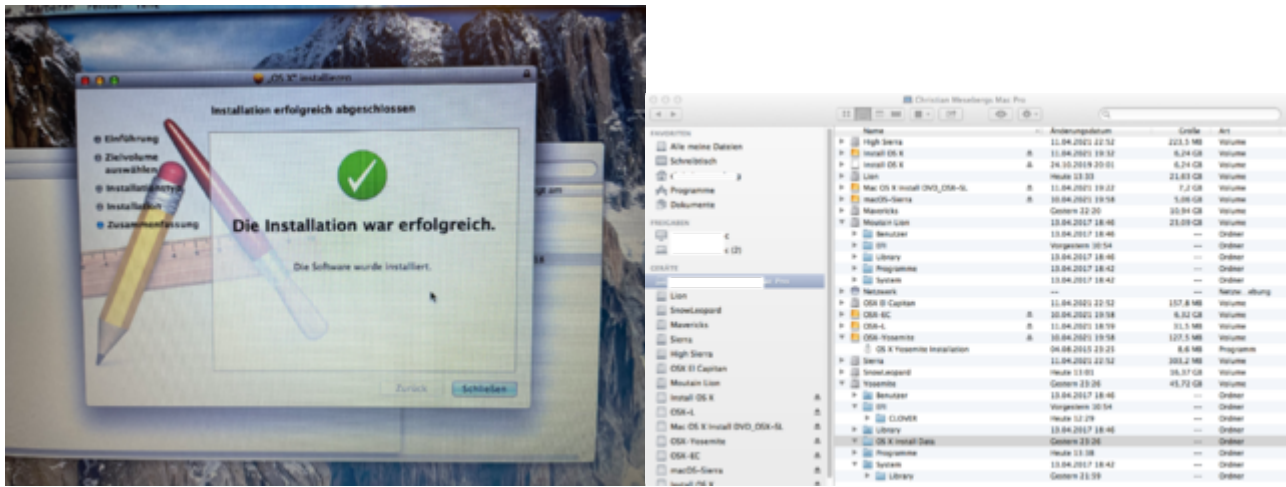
„OS X" installieren

Installation erfolgreich abgeschlossen

Einführung
Zielvolume auswählen
Installationstyp
Installation
Zusammenfassung

Die Installation war erfolgreich.

Die Software wurde installiert.

Zurück
Schließen

Christian Wesebergs Mac Pro

FAVORITEN
Alle meine Dateien
Schreibtisch
Programme
Dokumente

FREIGABEN

GERÄTE
Lion
SnowLeopard
Mavericks
Sierra
High Sierra
OSX El Capitan
Moutain Lion
Install OS X
OSX-L
Mac OS X Install DVD_OSX-SL
OSX-Yosemite
OSX-EC
macOS-Sierra
Install OS X

| Name | Änderungsdatum | Größe | Art |
|---|---|---|---|
| High Sierra | 11.04.2021 22:52 | 223,5 MB | Volume |
| Install OS X | 11.04.2021 19:32 | 6,24 GB | Volume |
| Install OS X | 24.10.2019 20:01 | 6,24 GB | Volume |
| Lion | Heute 13:03 | 21,83 GB | Volume |
| Mac OS X Install DVD_OSX-SL | 11.04.2021 19:22 | 7,2 GB | Volume |
| macOS-Sierra | 10.04.2021 19:58 | 5,06 GB | Volume |
| Mavericks | Gestern 22:20 | 10,94 GB | Volume |
| Moutain Lion | 13.04.2017 18:46 | 23,09 GB | Volume |
| Benutzer | 13.04.2017 18:46 | -- | Ordner |
| EFI | Vorgestern 10:54 | -- | Ordner |
| Library | 13.04.2017 18:46 | -- | Ordner |
| Programme | 13.04.2017 18:42 | -- | Ordner |
| System | 13.04.2017 18:42 | -- | Ordner |
| Netzwerk | -- | -- | Netzw...ebung |
| OSX El Capitan | 11.04.2021 22:52 | 157,8 MB | Volume |
| OSX-EC | 10.04.2021 19:58 | 6,32 GB | Volume |
| OSX-L | 11.04.2021 18:59 | 31,5 MB | Volume |
| OSX-Yosemite | 10.04.2021 19:58 | 127,5 MB | Volume |
| OS X Yosemite Installation | 04.08.2015 23:23 | 8,6 MB | Programm |
| Sierra | 11.04.2021 22:52 | 393,2 MB | Volume |
| SnowLeopard | Heute 13:01 | 16,37 GB | Volume |
| Yosemite | Gestern 23:26 | 45,72 GB | Volume |
| Benutzer | 13.04.2017 18:46 | -- | Ordner |
| EFI | Vorgestern 10:54 | -- | Ordner |
| CLOVER | Heute 12:29 | -- | Ordner |
| Library | 13.04.2017 18:46 | -- | Ordner |
| OS X Install Data | Gestern 23:26 | -- | Ordner |
| Programme | Heute 13:38 | -- | Ordner |
| System | 13.04.2017 18:42 | -- | Ordner |
| Library | Gestern 21:59 | -- | Ordner |